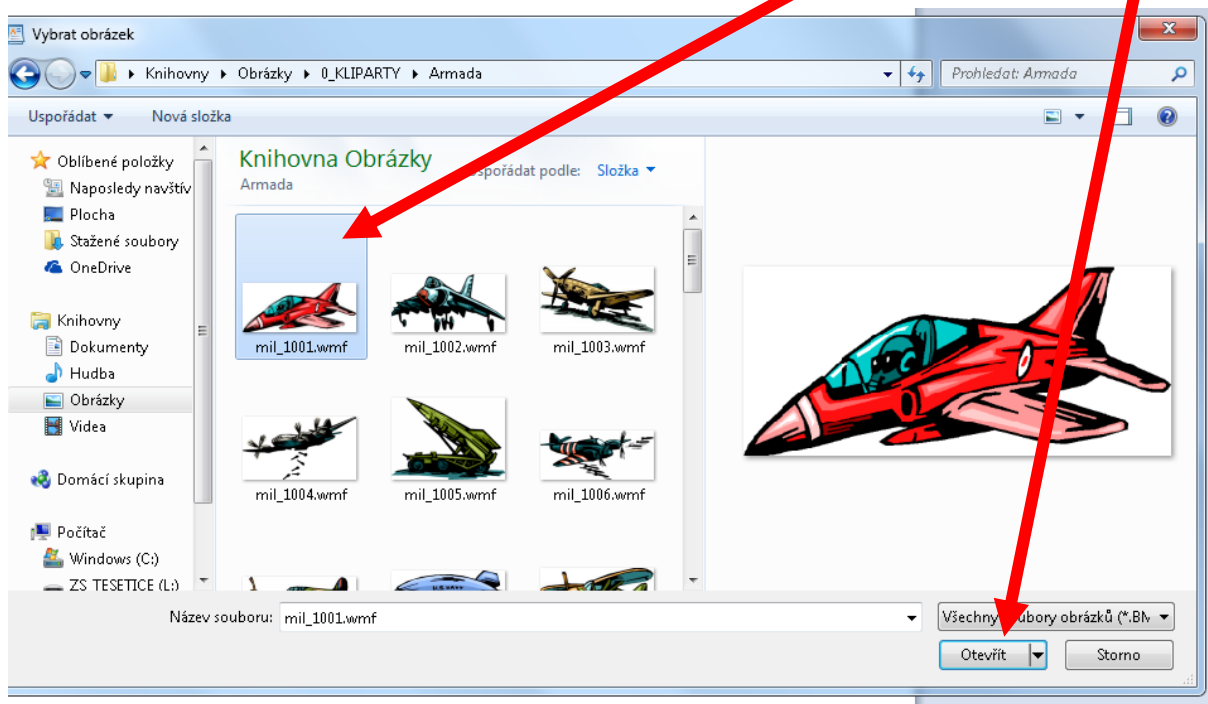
Vybrat obrázek

Knihovny ▸ Obrázky ▸ 0_KLIPARTY ▸ Armada

Prohledat: Armada

Uspořádat ▾ Nová složka

Oblíbené položky
Naposledy navštív
Plocha
Stažené soubory
OneDrive

Knihovny
Dokumenty
Hudba
Obrázky
Videa

Domácí skupina

Počítač
Windows (C:)
ZS TESETICE (L:)

Knihovna Obrázky
Armada

Uspořádat podle: Složka ▾

mil_1001.wmf
mil_1002.wmf
mil_1003.wmf
mil_1004.wmf
mil_1005.wmf
mil_1006.wmf

Název souboru: mil_1001.wmf

Všechny soubory obrázků (*.BM

Otevřít

Storno